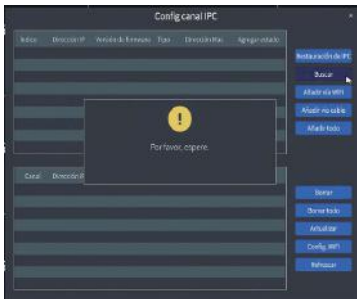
Config canal IPC

| Índice | Dirección IP | Versión de firmware | Tipo | Dirección Mac | Agregar estado |
|---|---|---|---|---|---|

Restauración de IPC
Buscar
Añadir via WIFI
Añadir no cable
Añadir todo

Por favor, espere.

| Canal | Dirección IP |
|---|---|

Borrar
Borrar todo
Actualizar
Config. WIFI
Refrescar